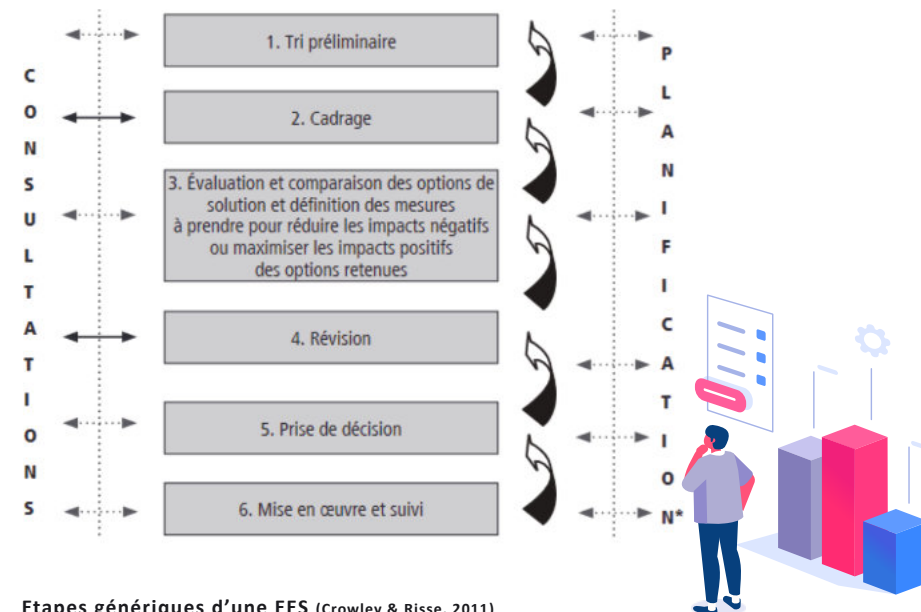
C
O
N
S
U
L
T
A
T
I
O
N
S

1. Tri préliminaire

2. Cadrage

3. Évaluation et comparaison des options de solution et définition des mesures à prendre pour réduire les impacts négatifs ou maximiser les impacts positifs des options retenues

4. Révision

5. Prise de décision

6. Mise en œuvre et suivi

P
L
A
N
I
F
I
C
A
T
I
O
N*

Etapes génériques d'une EES (Crowley & Risse, 2011)